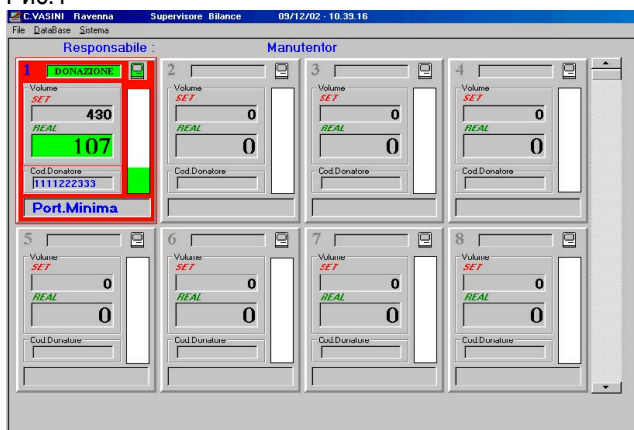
Рис.1

C.VASINI Ravenna Supervisore Bilance 09/12/02 - 10.39.16

File DataBase Sistema

Responsabile : Manutentor

1 DONAZIONE
Volume
SET
430
REAL
107
Cod.Donatore
1111222333
Port.Minima

2
Volume
SET
0
REAL
0
Cod.Donatore

3
Volume
SET
0
REAL
0
Cod.Donatore

4
Volume
SET
0
REAL
0
Cod.Donatore

5
Volume
SET
0
REAL
0
Cod.Donatore

6
Volume
SET
0
REAL
0
Cod.Donatore

7
Volume
SET
0
REAL
0
Cod.Donatore

8
Volume
SET
0
REAL
0
Cod.Donatore